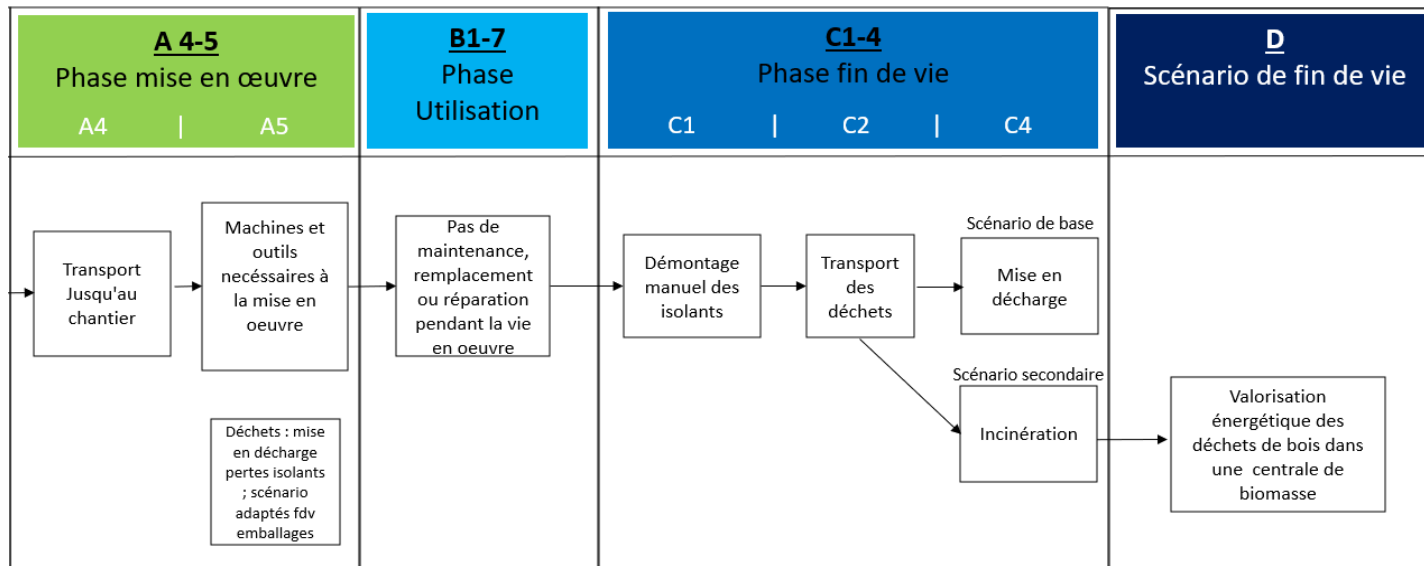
A 4-5
Phase mise en œuvre
A4 | A5

B1-7
Phase Utilisation

C1-4
Phase fin de vie
C1 | C2 | C4

D
Scénario de fin de vie

Transport Jusqu'au chantier

Machines et outils necéssaires à la mise en oeuvre

Déchets : mise en décharge pertes isolants ; scénario adaptés fdv emballages

Pas de maintenance, remplacement ou réparation pendant la vie en oeuvre

Démontage manuel des isolants

Transport des déchets

Scénario de base

Mise en décharge

Scénario secondaire

Incinération

Valorisation énergétique des déchets de bois dans une centrale de biomasse